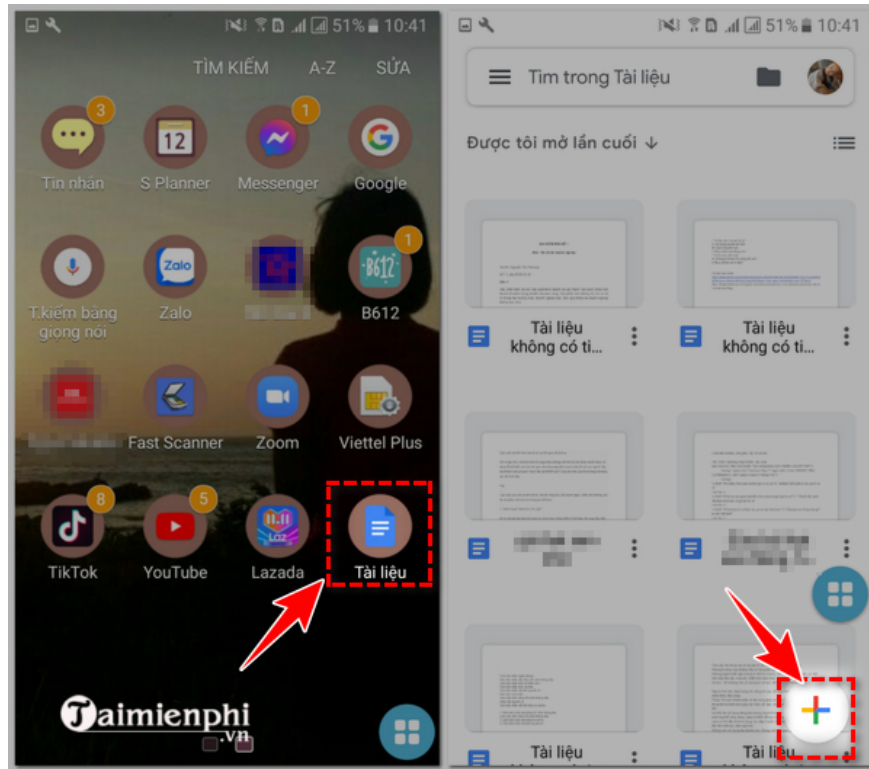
51% 10:41

TÌM KIẾM A-Z SỬA

3 Tin nhắn

12 S Planner

1 Messenger

Google

T.kiếm bằng giọng nói

Zalo

1 B612

Fast Scanner

Zoom

Viettel Plus

8 TikTok

5 YouTube

Lazada

Tài liệu

Taimienphi.vn

51% 10:41

Tìm trong Tài liệu

Được tôi mở lần cuối ↓

Tài liệu không có ti...

Tài liệu không có ti...

Tài liệu

Tài liệu